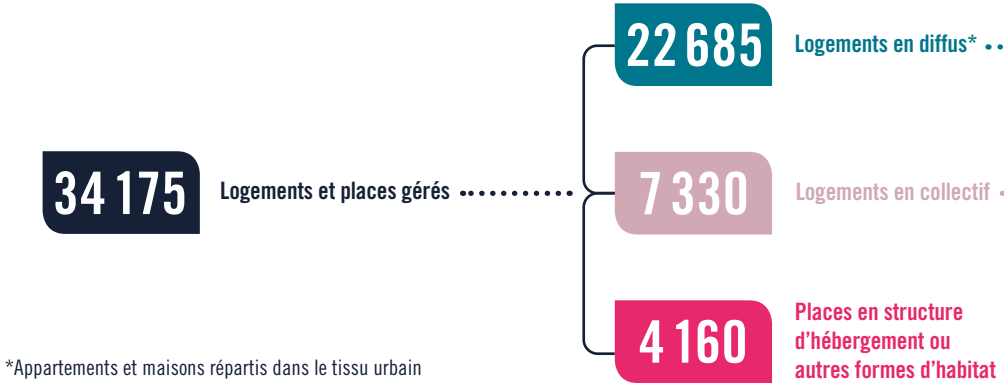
34 175 Logements et places gérés

22 685 Logements en diffus*

7 330 Logements en collectif

4 160 Places en structure d'hébergement ou autres formes d'habitat

*Appartements et maisons répartis dans le tissu urbain